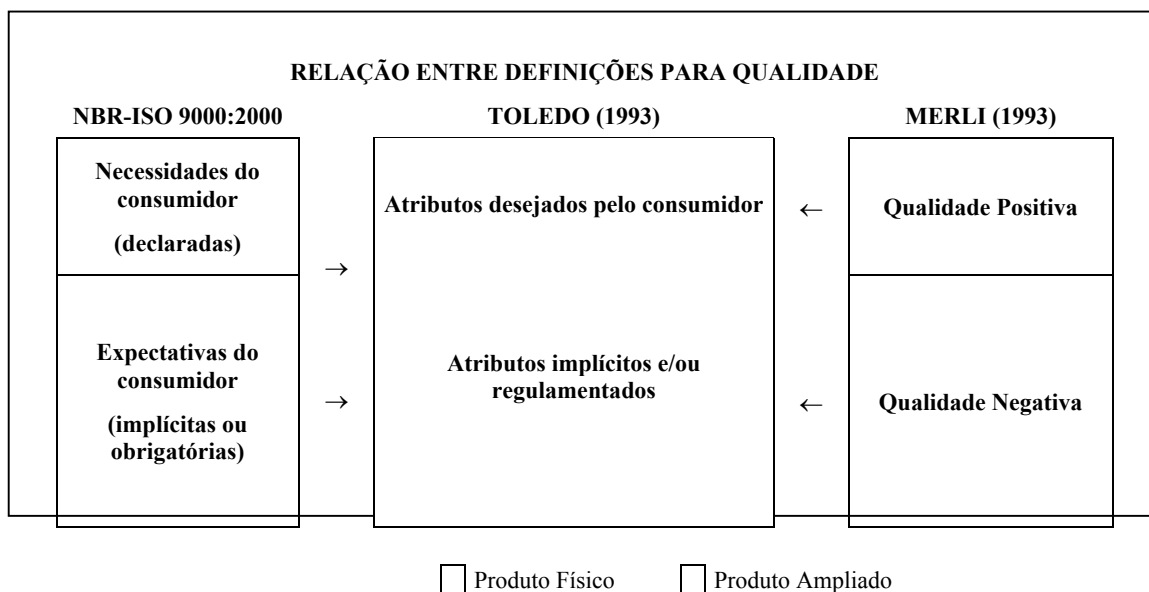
RELAÇÃO ENTRE DEFINIÇÕES PARA QUALIDADE

NBR-ISO 9000:2000

TOLEDO (1993)

MERLI (1993)

Necessidades do consumidor

(declaradas)

→

Atributos desejados pelo consumidor

←

Qualidade Positiva

Expectativas do consumidor

(implícitas ou obrigatórias)

→

Atributos implícitos e/ou regulamentados

←

Qualidade Negativa

Produto Físico

Produto Ampliado